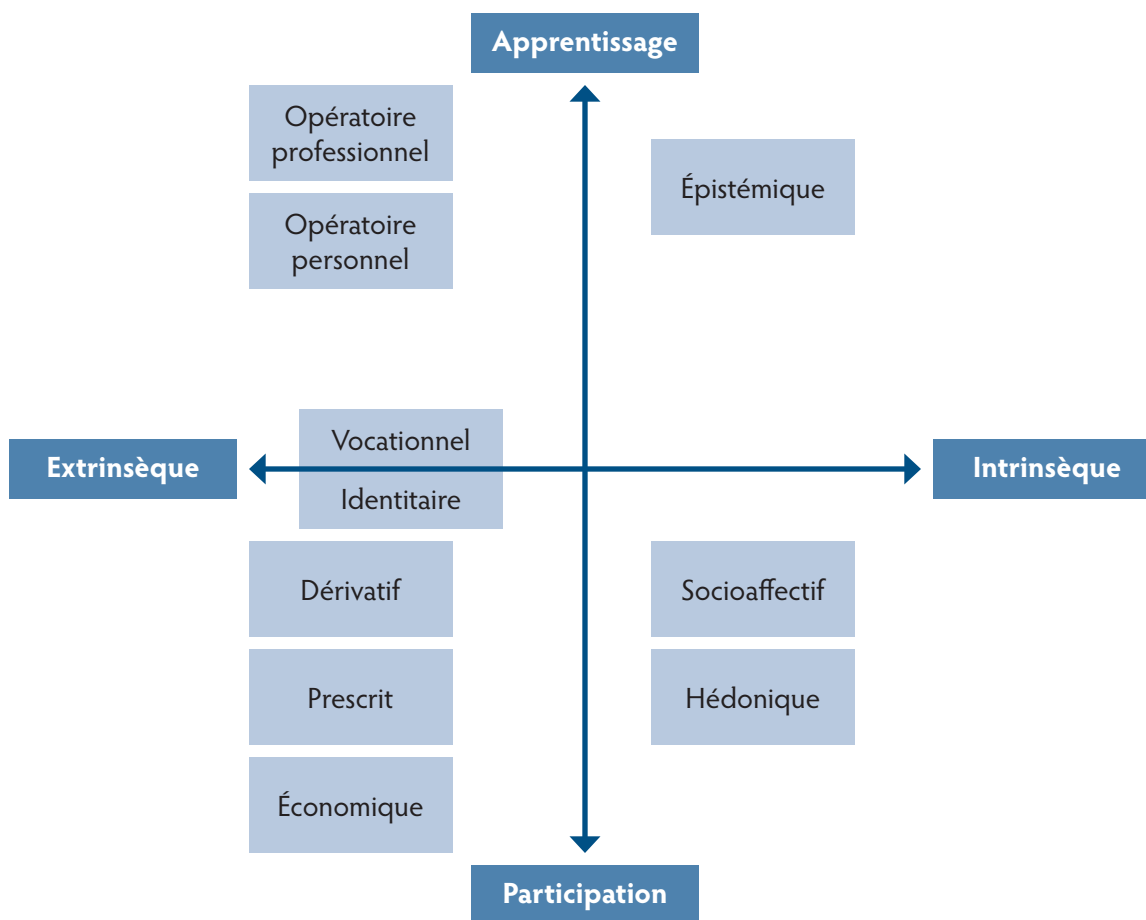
Apprentissage

Opératoire professionnel

Opératoire personnel

Épistémique

Extrinsèque

Vocationnel

Identitaire

Intrinsèque

Dérivatif

Prescrit

Économique

Socioaffectif

Hédonique

Participation